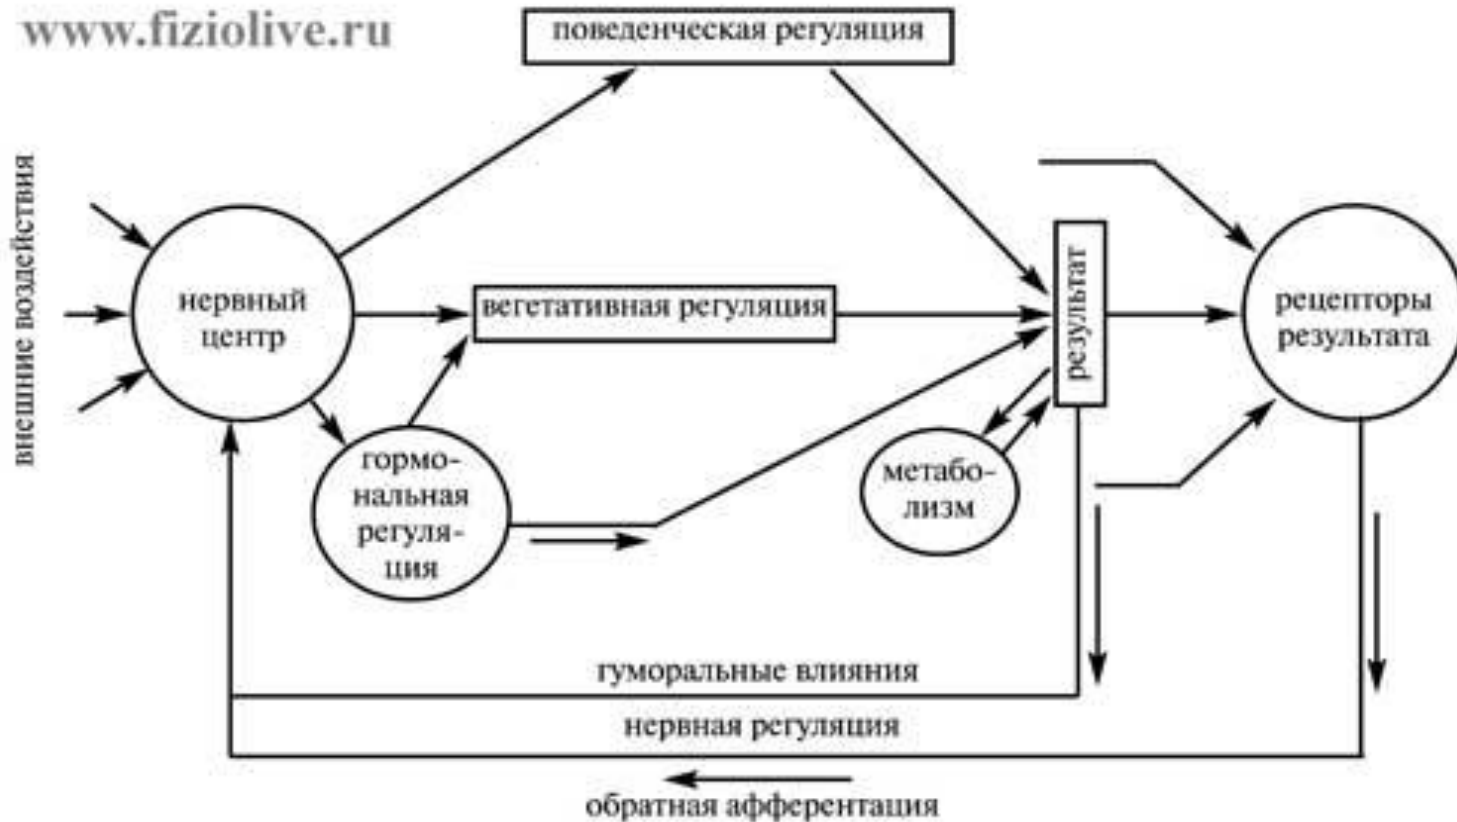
www.fiziolive.ru

поведенческая регуляция

внешние воздействия

нервный центр

вегетативная регуляция

результат

рецепторы результата

гормональная регуляция

метаболизм

гуморальные влияния

нервная регуляция

обратная афферентация